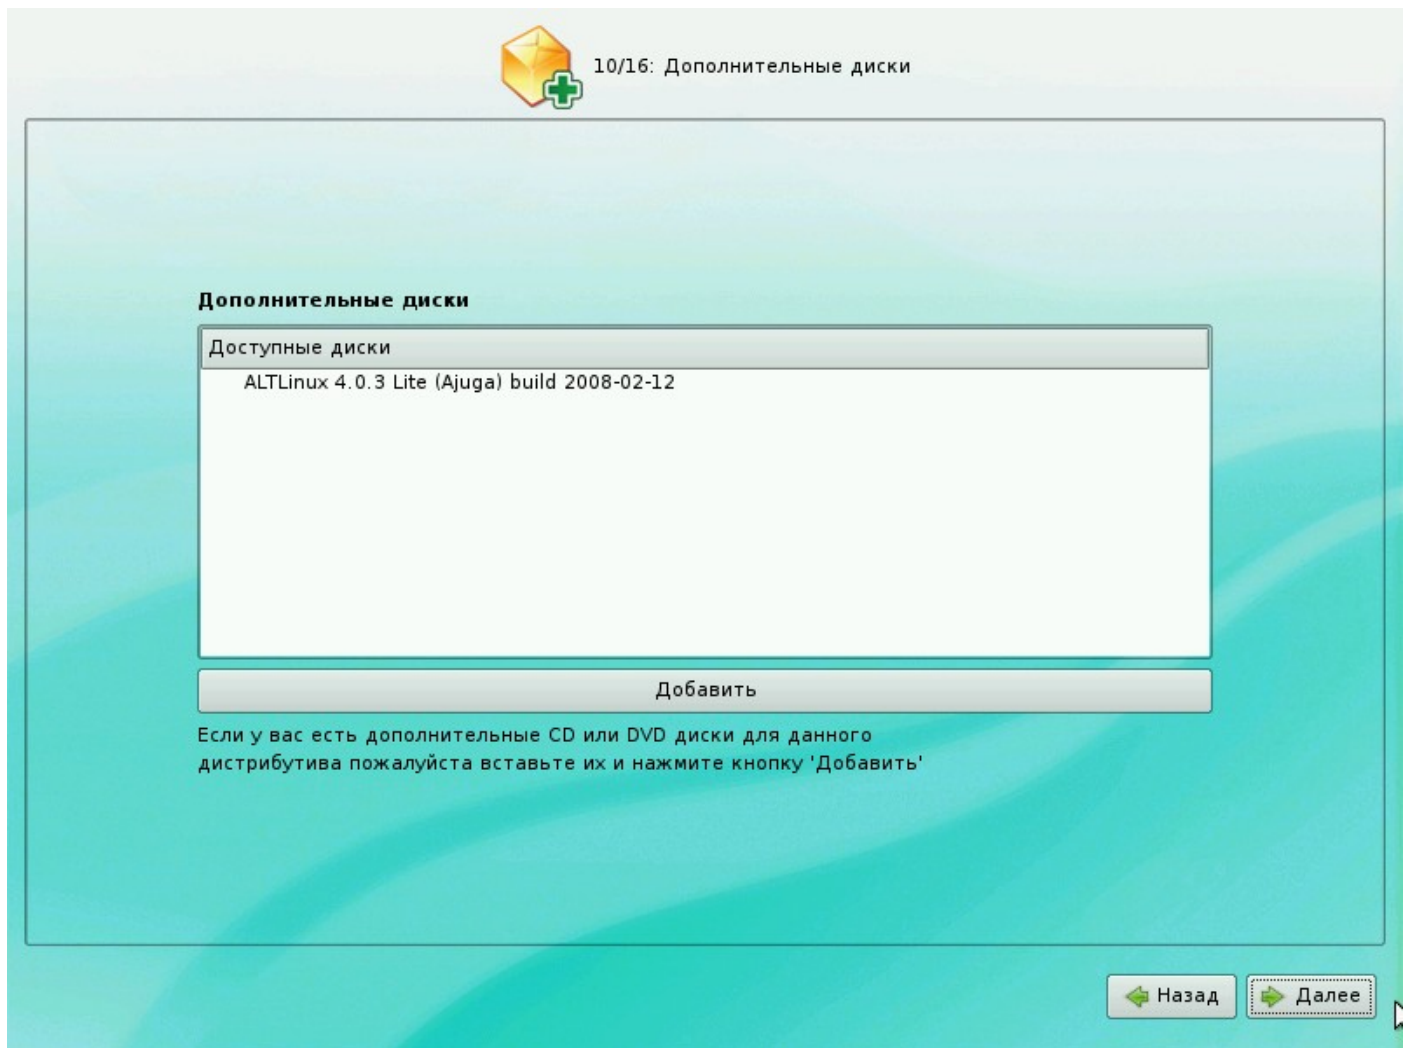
10/16: Дополнительные диски

Дополнительные диски

| Доступные диски |
|---|
| ALTLinux 4.0.3 Lite (Ajuga) build 2008-02-12 |

Добавить

Если у вас есть дополнительные CD или DVD диски для данного дистрибутива пожалуйста вставьте их и нажмите кнопку 'Добавить'

Назад

Далее